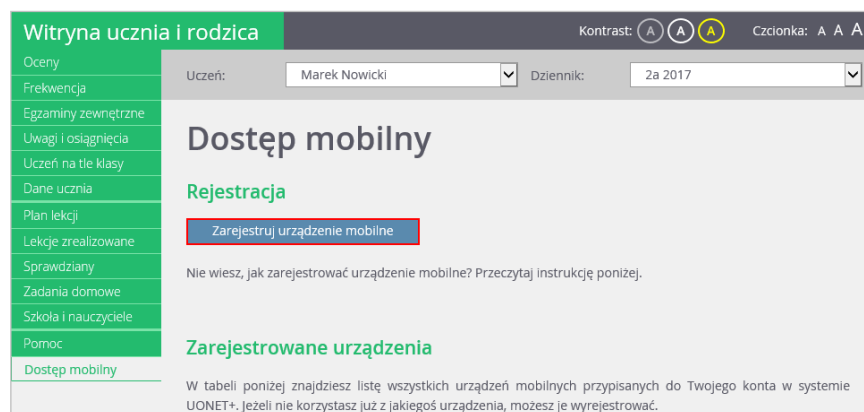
Witryna ucznia i rodzica

Kontrast: A A A Czcionka: A A A

Oceny
Frekwencja
Egzaminy zewnętrzne
Uwagi i osiągnięcia
Uczeń na tle klasy
Dane ucznia
Plan lekcji
Lekcje zrealizowane
Sprawdziany
Zadania domowe
Szkoła i nauczyciele
Pomoc
Dostęp mobilny

Uczeń: Marek Nowicki
Dziennik: 2a 2017

Dostęp mobilny

Rejestracja

Zarejestruj urządzenie mobilne

Nie wiesz, jak zarejestrować urządzenie mobilne? Przeczytaj instrukcję poniżej.

Zarejestrowane urządzenia

W tabeli poniżej znajdziesz listę wszystkich urządzeń mobilnych przypisanych do Twojego konta w systemie UONET+. Jeżeli nie korzystasz już z jakiegoś urządzenia, możesz je wyrejestrować.